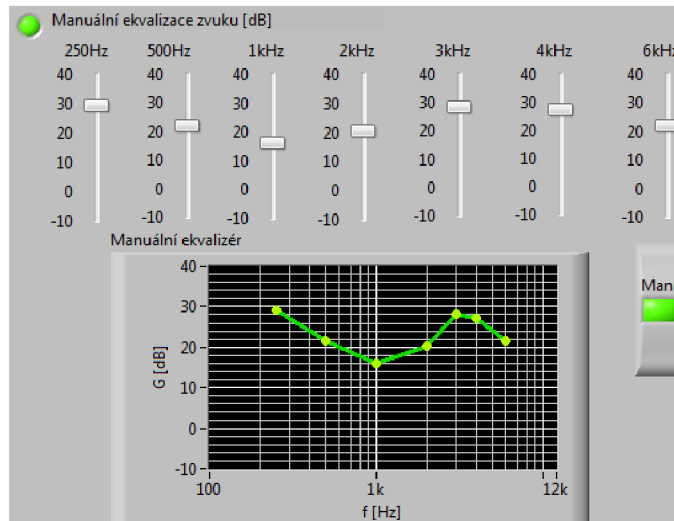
Manuální ekvalizace zvuku [dB]

250Hz 500Hz 1kHz 2kHz 3kHz 4kHz 6kHz

40 30 20 10 0 -10

40 30 20 10 0 -10

40 30 20 10 0 -10

40 30 20 10 0 -10

40 30 20 10 0 -10

40 30 20 10 0 -10

40 30 20 10 0 -10

Manuální ekvalizér

40
30
20
10
0
-10

G [dB]

100 1k 12k

f [Hz]

Man